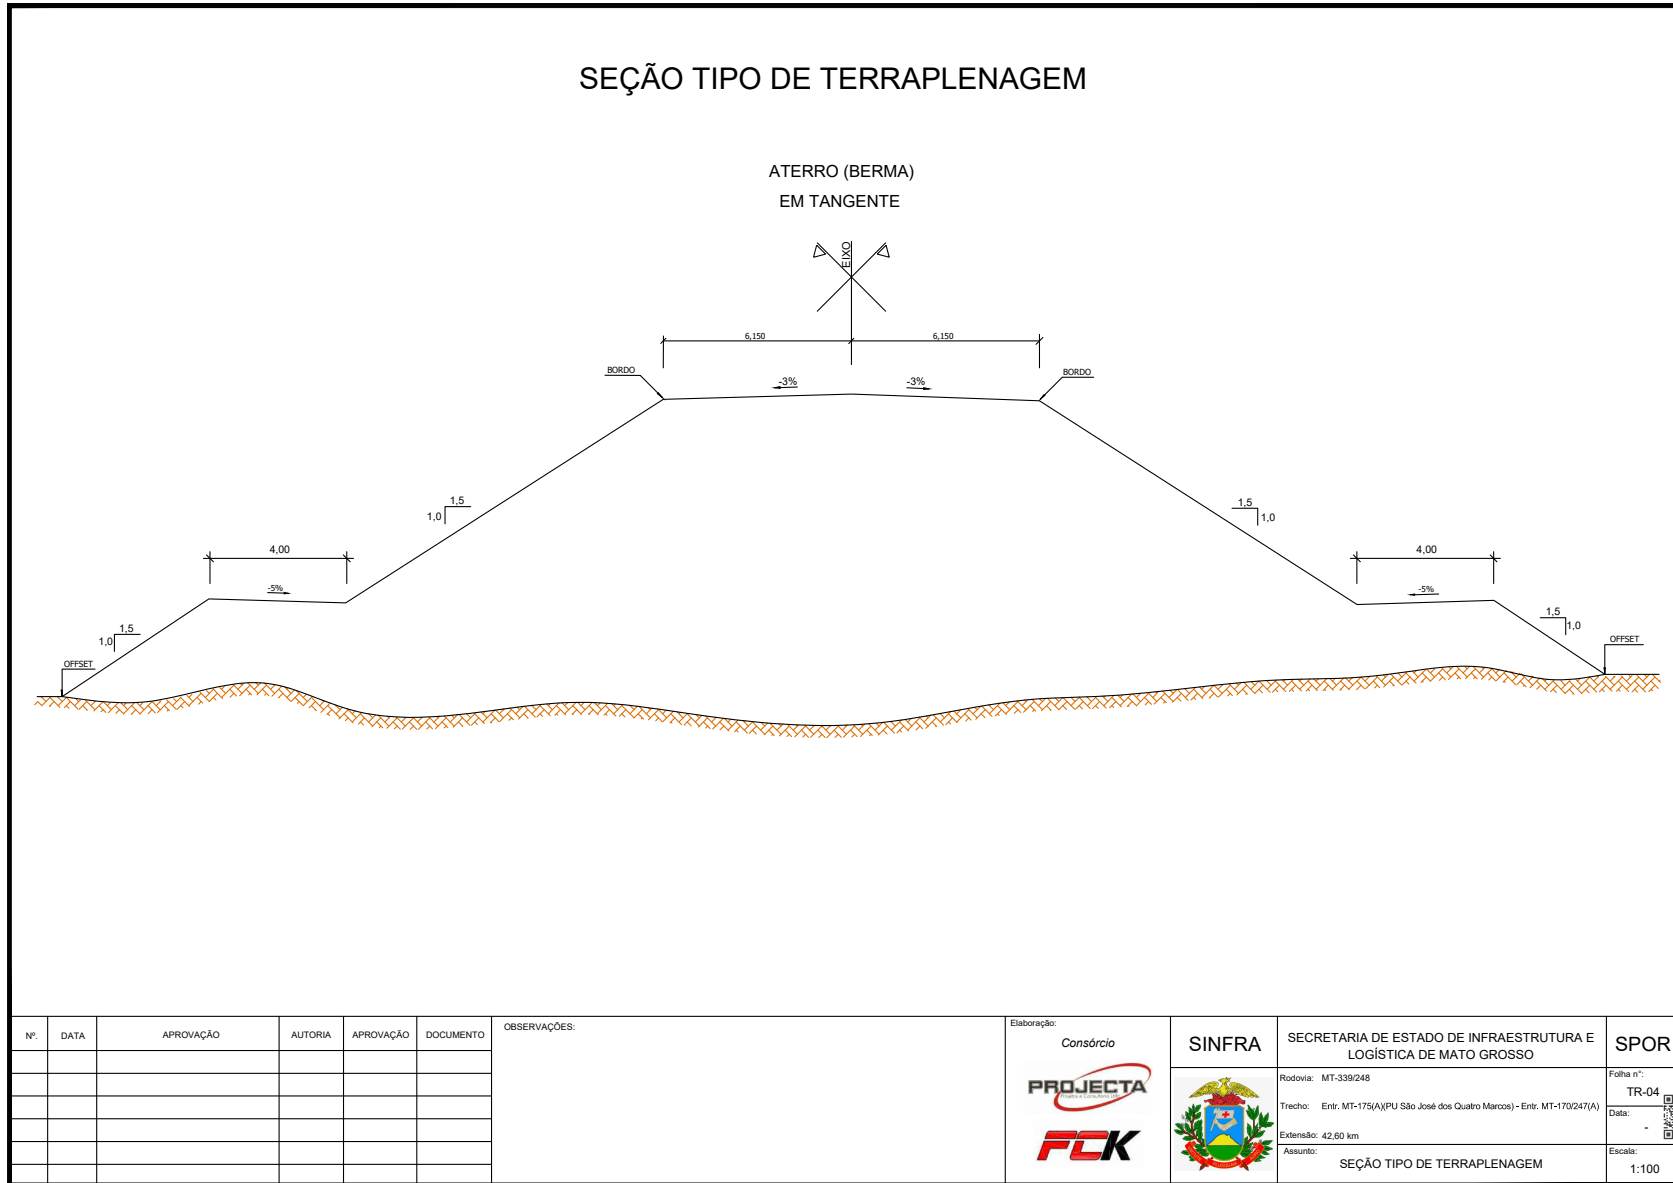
SEÇÃO TIPO DE TERRAPLENAGEM

ATERRO (BERMA)
EM TANGENTE

EIXO

6,150
6,150

BORDO
BORDO

-3%
-3%

1,5
1,0

1,5
1,0

4,00
-5%

4,00
-5%

1,5
1,0

1,5
1,0

OFFSET
OFFSET

| Nº. | DATA | APROVAÇÃO | AUTORIA | APROVAÇÃO | DOCUMENTO |
|---|---|---|---|---|---|
| | | | | | |
| | | | | | |
| | | | | | |
| | | | | | |
| | | | | | |

OBSERVAÇÕES:

Elaboração:
Consórcio
PROJECTA
Projetos e Consultoria Ltda
FCK

SINFRA

SECRETARIA DE ESTADO DE INFRAESTRUTURA E LOGÍSTICA DE MATO GROSSO

SPOR

Rodovia: MT-339/248
Trecho: Entr. MT-175(A)(PU São José dos Quatro Marcos) - Entr. MT-170/247(A)
Extensão: 42,60 km
Assunto:
SEÇÃO TIPO DE TERRAPLENAGEM

Folha nº:
TR-04
Data:
-
Escala:
1:100